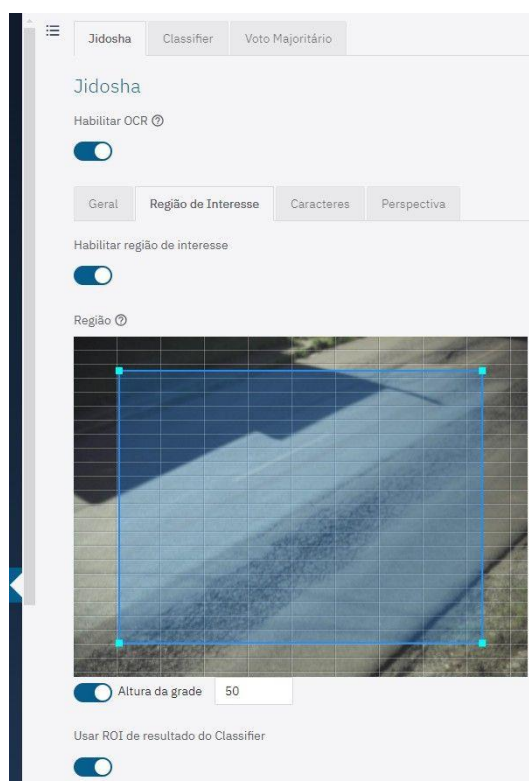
Jidosha | Classifier | Voto Majoritário

Jidosha

Habilitar OCR ⓘ

Geral | Região de Interesse | Caracteres | Perspectiva

Habilitar região de interesse

Região ⓘ

Altura da grade 50

Usar ROI de resultado do Classifier